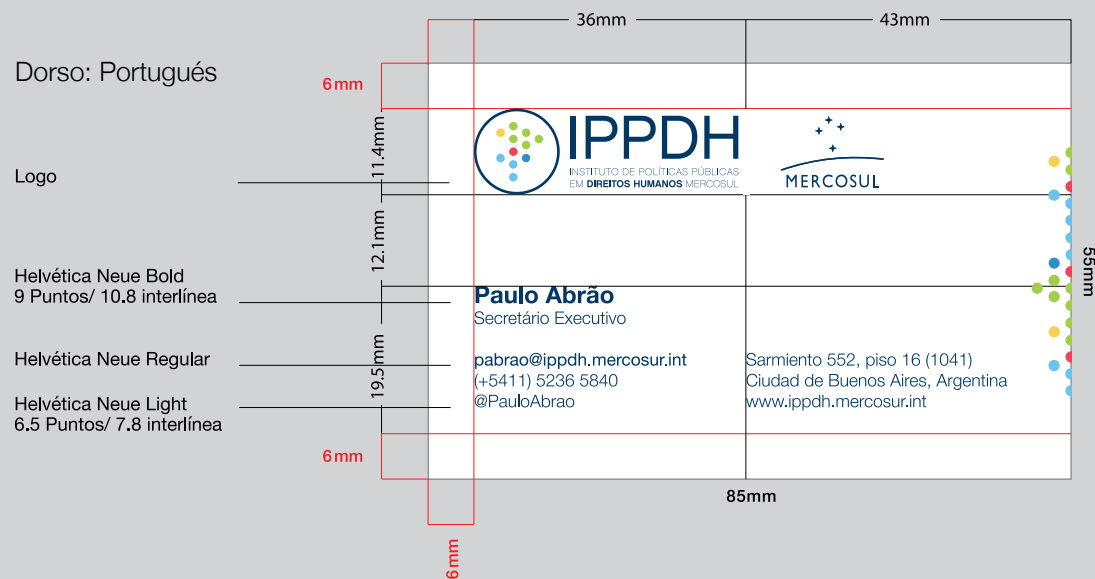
36mm

43mm

Dorso: Portugués

6mm

11.4mm

Logo

IPPDH
INSTITUTO DE POLÍTICAS PÚBLICAS
EM DIREITOS HUMANOS MERCOSUL

MERCOSUL

12.1mm

55mm

Helvética Neue Bold
9 Puntos/ 10.8 interlínea

Paulo Abrão
Secretário Executivo

Helvética Neue Regular

19.5mm

pabrao@ippdh.mercosur.int
(+5411) 5236 5840
@PauloAbrao

Sarmiento 552, piso 16 (1041)
Ciudad de Buenos Aires, Argentina
www.ippdh.mercosur.int

Helvética Neue Light
6.5 Puntos/ 7.8 interlínea

6mm

85mm

6mm